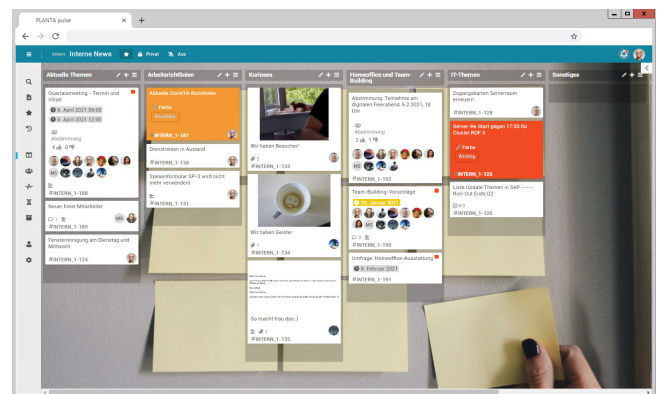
PLANTA pulse

Intern Interne News Privat Aus

Aktuelle Themen

Quartalsmeeting - Termin und Inhalt

6. April 2021 09:00

6. April 2021 12:00

Abstimmung

#INTERN_1-188

Neuer freier Mitarbeiter

#INTERN_1-189

Fensterreinigung am Dienstag und Mittwoch

#INTERN_1-124

Arbeitsrichtlinien

Aktuelle Covid19-Richtlinien

Farbe

Beachten

#INTERN_1-187

Dienstreisen ins Ausland

Spesenformular SP-3 wird nicht mehr verwendet

#INTERN_1-131

Kurioses

Wir haben Besucher!

#INTERN_1-133

Wir haben Gelster

#INTERN_1-134

So macht Frau das ;)

#INTERN_1-135

Homeoffice und Team-Building

Abstimmung: Teilnahme am digitalen Feierabend, 5.2.2021, 18 Uhr

Abstimmung

#INTERN_1-192

Team-Building-Vorschläge

29. Januar 2021

#INTERN_1-190

Umfrage: Homeoffice-Ausstattung

8. Februar 2021

#INTERN_1-191

IT-Themen

Zugangskarten Serverraum erneuern

#INTERN_1-128

Server-Re-Start gegen 17:30 für Cluster HOF 3

Farbe

Wichtig

#INTERN_1-125

Liste Update Themen in SAP ------ Roll-Out Ende Q2

#INTERN_1-126

Sonstiges